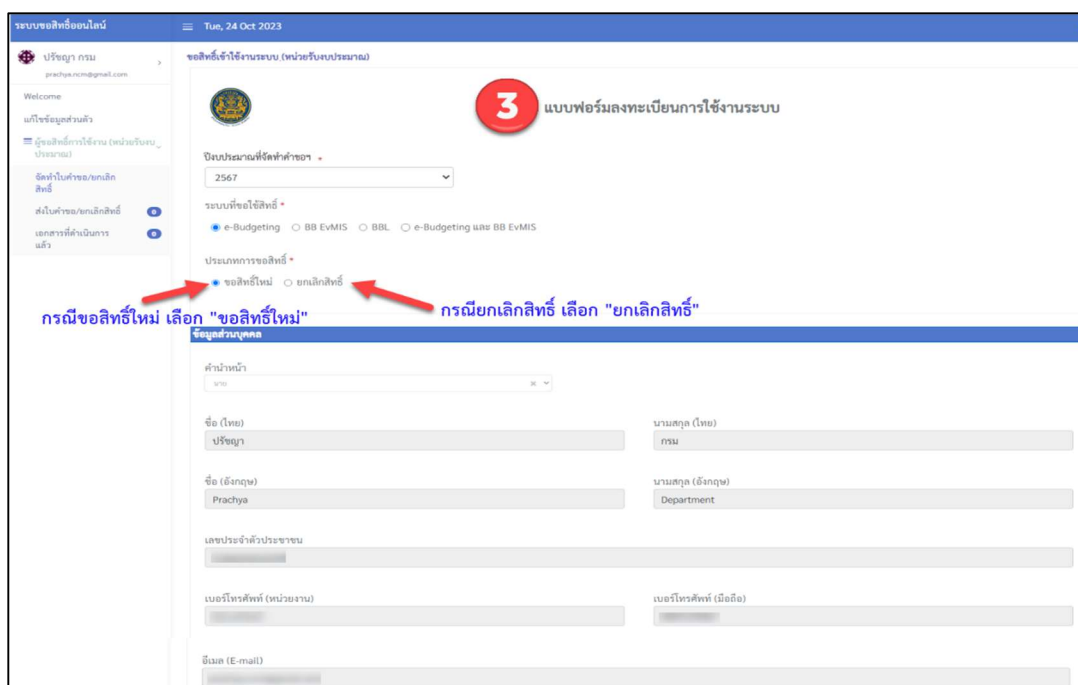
ระบบขอสิทธิ์ออนไลน์

Tue, 24 Oct 2023

ปรัชญา กรม
prachya.ncm@gmail.com

Welcome

แก้ไขข้อมูลส่วนตัว

ผู้ขอสิทธิ์การใช้งาน (หน่วยรับงบประมาณ)

จัดทำใบคำขอ/ยกเลิกสิทธิ์

ส่งใบคำขอ/ยกเลิกสิทธิ์

เอกสารที่ดำเนินการแล้ว

ขอสิทธิ์เข้าใช้งานระบบ (หน่วยรับงบประมาณ)

3

แบบฟอร์มลงทะเบียนการใช้งานระบบ

ปีงบประมาณที่จัดทำคำขอฯ *

2567

ระบบที่ขอใช้สิทธิ์ *

e-Budgeting BB EvMIS BBL e-Budgeting และ BB EvMIS

ประเภทการขอสิทธิ์ *

ขอสิทธิ์ใหม่ ยกเลิกสิทธิ์

กรณีขอสิทธิ์ใหม่ เลือก "ขอสิทธิ์ใหม่"

กรณียกเลิกสิทธิ์ เลือก "ยกเลิกสิทธิ์"

ข้อมูลส่วนบุคคล

คำนำหน้า

นาย

ชื่อ (ไทย)

ปรัชญา

นามสกุล (ไทย)

กรม

ชื่อ (อังกฤษ)

Prachya

นามสกุล (อังกฤษ)

Department

เลขประจำตัวประชาชน

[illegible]

เบอร์โทรศัพท์ (หน่วยงาน)

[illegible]

เบอร์โทรศัพท์ (มือถือ)

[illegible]

อีเมล (E-mail)

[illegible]